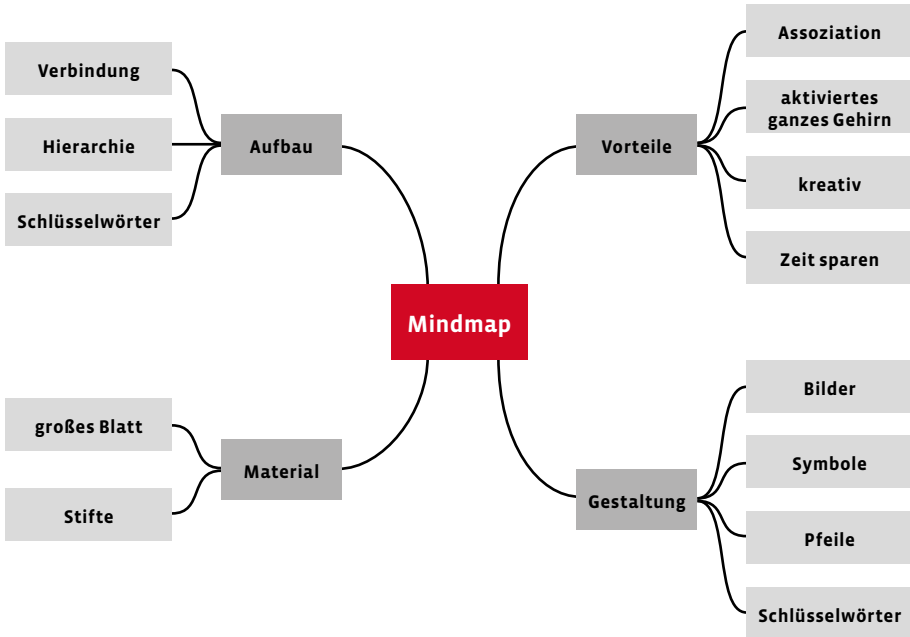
Verbindung

Hierarchie

Schlüsselwörter

Aufbau

Mindmap

Vorteile

Assoziation

aktiviertes ganzes Gehirn

kreativ

Zeit sparen

großes Blatt

Stifte

Material

Gestaltung

Bilder

Symbole

Pfeile

Schlüsselwörter